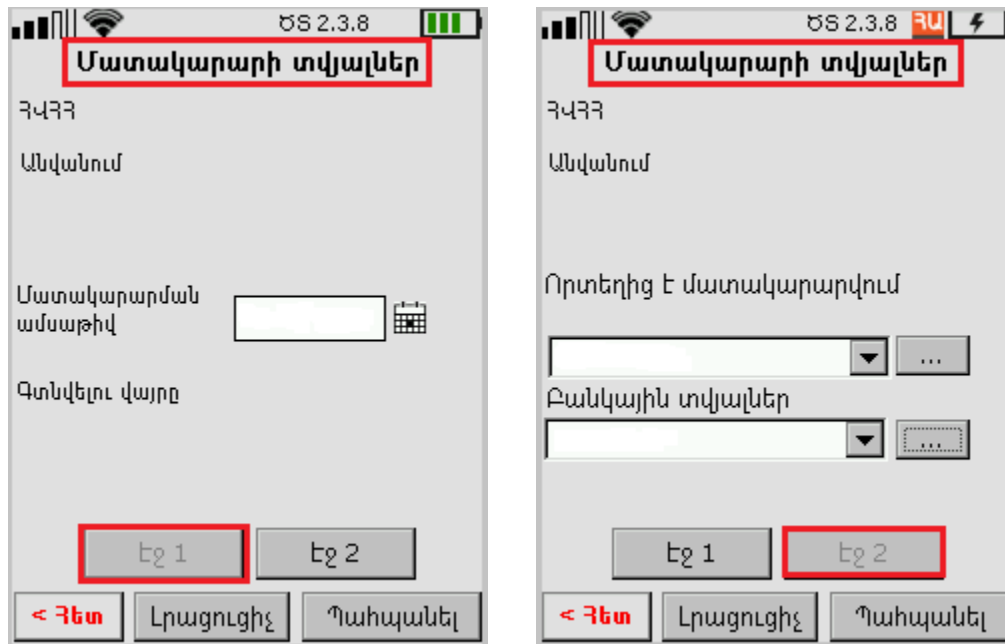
ԾՏ 2.3.8

Մատակարարի տվյալներ

ՀՎՀՀ

Անվանում

Մատակարարման ամսաթիվ

Գտնվելու վայրը

Էջ 1

Էջ 2

< Հետ

Լրացուցիչ

Պահպանել

ԾՏ 2.3.8 ՀԱ

Մատակարարի տվյալներ

ՀՎՀՀ

Անվանում

Որտեղից է մատակարարվում

...

Բանկային տվյալներ

...

Էջ 1

Էջ 2

< Հետ

Լրացուցիչ

Պահպանել